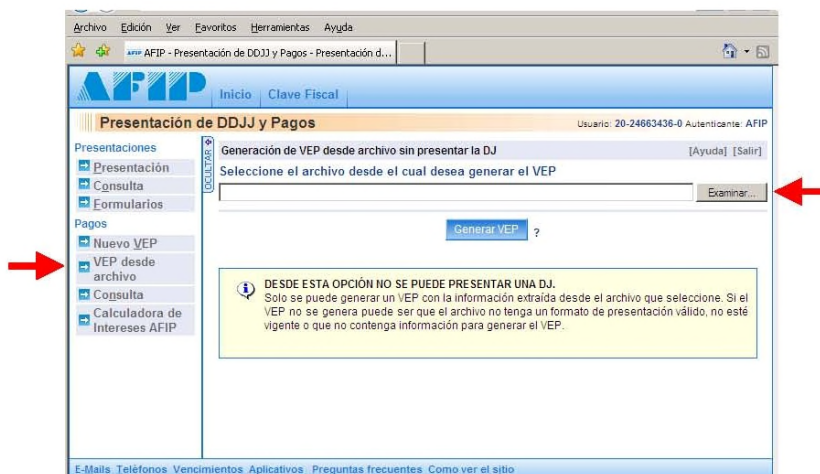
Archivo Edición Ver Favoritos Herramientas Ayuda

AFIP - Presentación de DDJJ y Pagos - Presentación d...

AFIP

Inicio | Clave Fiscal

Presentación de DDJJ y Pagos

Usuario: 20-24663436-0 Autenticante: AFIP

Presentaciones
Presentación
Consulta
Formularios
Pagos
Nuevo VEP
VEP desde archivo
Consulta
Calculadora de Intereses AFIP

OCULTAR

Generación de VEP desde archivo sin presentar la DJ

[Ayuda] [Salir]

Seleccione el archivo desde el cual desea generar el VEP

Examinar...

Generar VEP ?

DESDE ESTA OPCIÓN NO SE PUEDE PRESENTAR UNA DJ.
Solo se puede generar un VEP con la información extraída desde el archivo que seleccione. Si el VEP no se genera puede ser que el archivo no tenga un formato de presentación válido, no esté vigente o que no contenga información para generar el VEP.

E-Mails Teléfonos Vencimientos Aplicativos Preguntas frecuentes Como ver el sitio